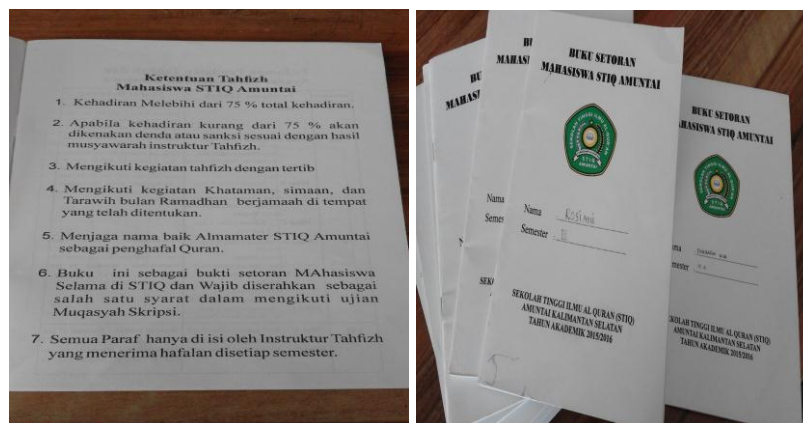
Ketentuan Tahfizh
Mahasiswa STIQ Amuntai

1. Kehadiran Melebihi dari 75 % total kehadiran.

2. Apabila kehadiran kurang dari 75 % akan dikenakan denda atau sanksi sesuai dengan hasil musyawarah instruktur Tahfizh.

3. Mengikuti kegiatan tahfizh dengan tertib

4. Mengikuti kegiatan Khataman, simaan, dan Tarawih bulan Ramadhan berjamaah di tempat yang telah ditentukan.

5. Menjaga nama baik Almamater STIQ Amuntai sebagai penghafal Quran.

6. Buku ini sebagai bukti setoran MAhasiswa Selama di STIQ dan Wajib diserahkan sebagai salah satu syarat dalam mengikuti ujian Muqasyah Skripsi.

7. Semua Paraf hanya di isi oleh Instruktur Tahfizh yang menerima hafalan disetiap semester.

BUKU SETORAN
MAHASISWA STIQ AMUNTAI

Nama Kosimi
Semester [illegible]

SEKOLAH TINGGI ILMU AL QURAN (STIQ)
AMUNTAI KALIMANTAN SELATAN
TAHUN AKADEMIK 2015/2016

BUKU SETORAN
MAHASISWA STIQ AMUNTAI

Nama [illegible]
Semester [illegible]

SEKOLAH TINGGI ILMU AL QURAN (STIQ)
AMUNTAI KALIMANTAN SELATAN
TAHUN AKADEMIK 2015/2016

BU
MAHASI
Nama
Semes
SEKOL